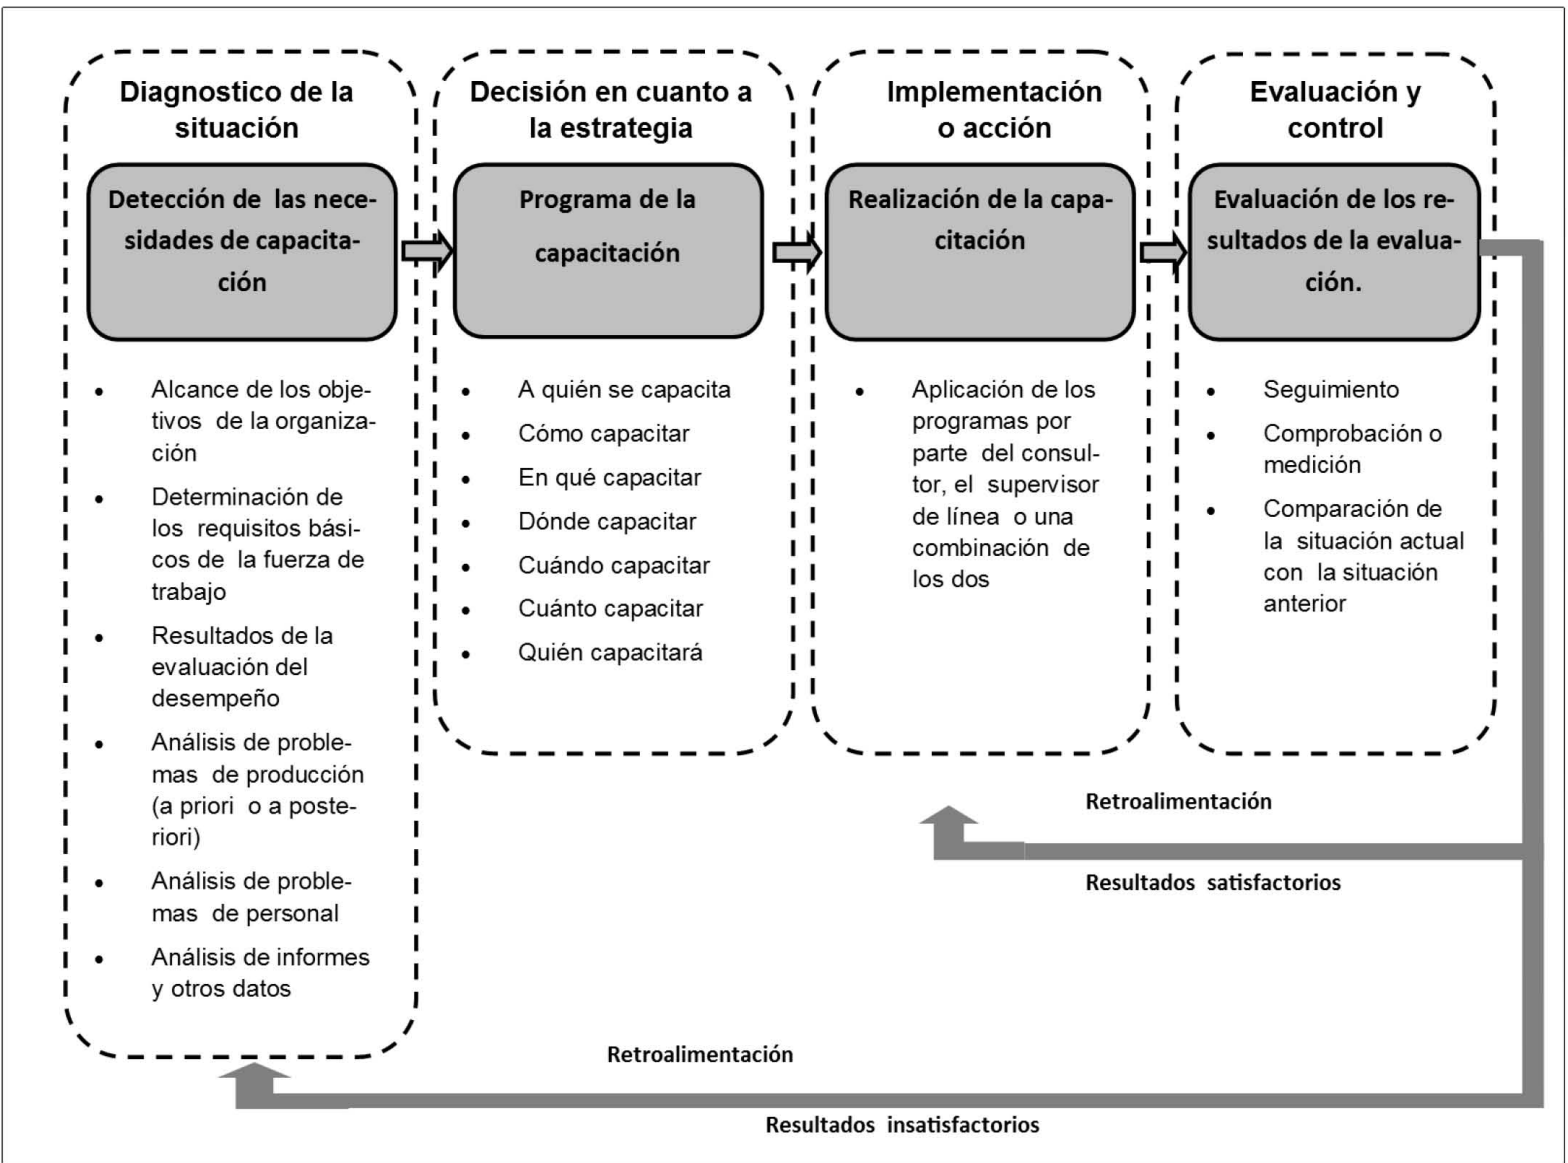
Diagnostico de la situación

Detección de las necesidades de capacitación

- Alcance de los objetivos de la organización
- Determinación de los requisitos básicos de la fuerza de trabajo
- Resultados de la evaluación del desempeño
- Análisis de problemas de producción (a priori o a posteriori)
- Análisis de problemas de personal
- Análisis de informes y otros datos

Decisión en cuanto a la estrategia

Programa de la capacitación

- A quién se capacita
- Cómo capacitar
- En qué capacitar
- Dónde capacitar
- Cuándo capacitar
- Cuánto capacitar
- Quién capacitará

Implementación o acción

Realización de la capacitación

- Aplicación de los programas por parte del consultor, el supervisor de línea o una combinación de los dos

Evaluación y control

Evaluación de los resultados de la evaluación.

- Seguimiento
- Comprobación o medición
- Comparación de la situación actual con la situación anterior

Retroalimentación

Resultados satisfactorios

Retroalimentación

Resultados insatisfactorios